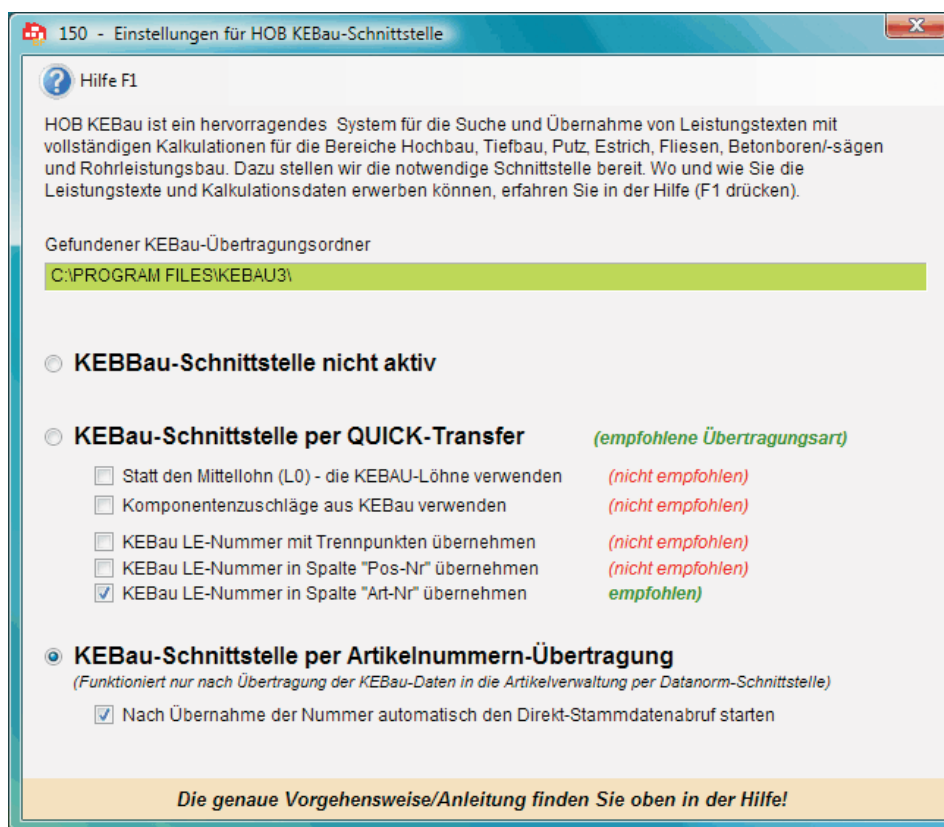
150 - Einstellungen für HOB KEBau-Schnittstelle

Hilfe F1

HOB KEBau ist ein hervorragendes System für die Suche und Übernahme von Leistungstexten mit vollständigen Kalkulationen für die Bereiche Hochbau, Tiefbau, Putz, Estrich, Fliesen, Betonboren/-sägen und Rohrleistungsbau. Dazu stellen wir die notwendige Schnittstelle bereit. Wo und wie Sie die Leistungstexte und Kalkulationsdaten erwerben können, erfahren Sie in der Hilfe (F1 drücken).

Gefundener KEBau-Übertragungsordner

C:\PROGRAM FILES\KEBAU3\

KEBBau-Schnittstelle nicht aktiv

KEBau-Schnittstelle per QUICK-Transfer (empfohlene Übertragungsart)

Statt den Mittellohn (L0) - die KEBAU-Löhne verwenden (nicht empfohlen)
Komponentenzuschläge aus KEBau verwenden (nicht empfohlen)
KEBau LE-Nummer mit Trennpunkten übernehmen (nicht empfohlen)
KEBau LE-Nummer in Spalte "Pos-Nr" übernehmen (nicht empfohlen)
KEBau LE-Nummer in Spalte "Art-Nr" übernehmen empfohlen)

KEBau-Schnittstelle per Artikelnummern-Übertragung
(Funktioniert nur nach Übertragung der KEBau-Daten in die Artikelverwaltung per Datanorm-Schnittstelle)

Nach Übernahme der Nummer automatisch den Direkt-Stammdatenabruf starten

Die genaue Vorgehensweise/Anleitung finden Sie oben in der Hilfe!